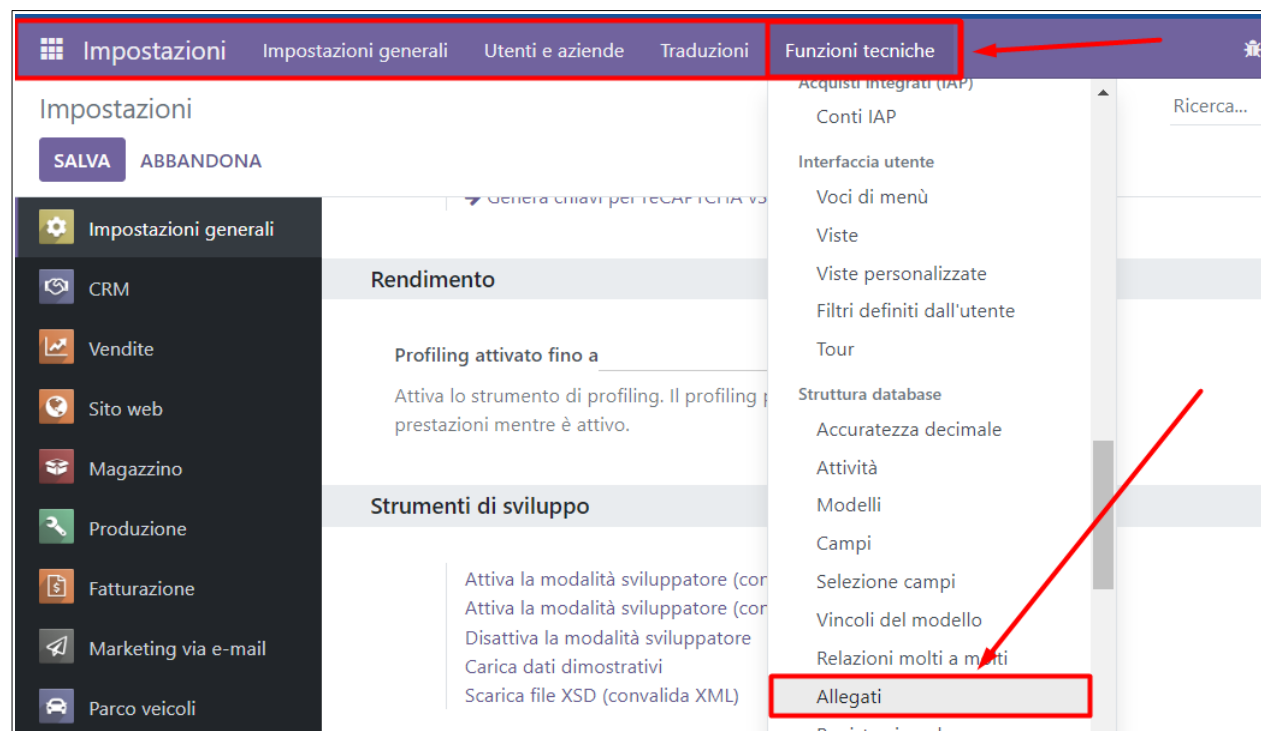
Impostazioni Impostazioni generali Utenti e aziende Traduzioni Funzioni tecniche

Impostazioni

SALVA ABBANDONA

Ricerca...

Impostazioni generali
CRM
Vendite
Sito web
Magazzino
Produzione
Fatturazione
Marketing via e-mail
Parco veicoli

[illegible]

Rendimento

Profiling attivato fino a

Attiva lo strumento di profiling. Il profiling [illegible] prestazioni mentre è attivo.

Strumenti di sviluppo

Attiva la modalità sviluppatore (con
Attiva la modalità sviluppatore (con
Disattiva la modalità sviluppatore
Carica dati dimostrativi
Scarica file XSD (convalida XML)

Acquisti integrati (IAP)
Conti IAP
Interfaccia utente
Voci di menù
Viste
Viste personalizzate
Filtri definiti dall'utente
Tour
Struttura database
Accuratezza decimale
Attività
Modelli
Campi
Selezione campi
Vincoli del modello
Relazioni molti a molti
Allegati
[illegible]